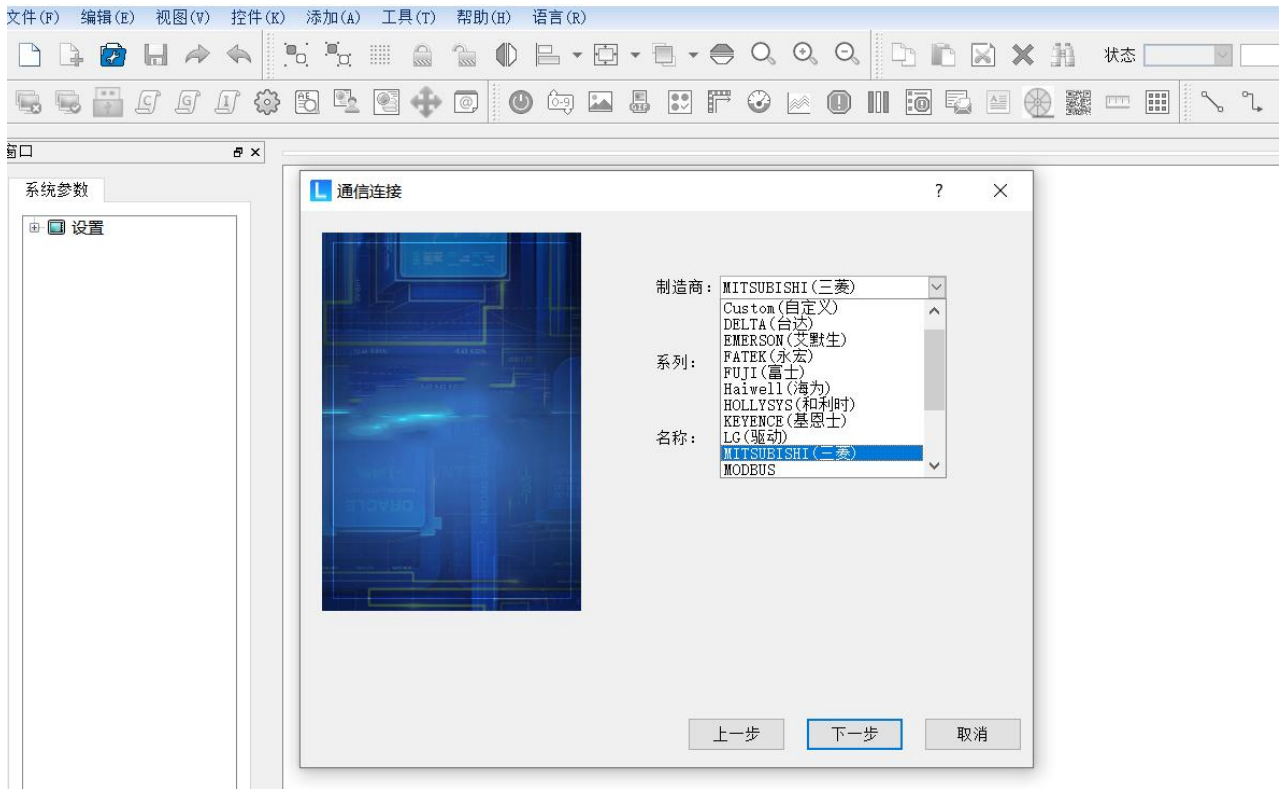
文件(F) 编辑(E) 视图(V) 控件(K) 添加(A) 工具(T) 帮助(H) 语言(R)

状态

窗口

系统参数

设置

通信连接

?

制造商: MITSUBISHI(三菱)

Custom(自定义)
DELTA(台达)
EMERSON(艾默生)
FATEK(永宏)
FUJI(富士)
Haiwell(海为)
HOLLYSYS(和利时)
KEYENCE(基恩士)
LG(驱动)
MITSUBISHI(三菱)
MODBUS

系列:

名称:

上一步 下一步 取消